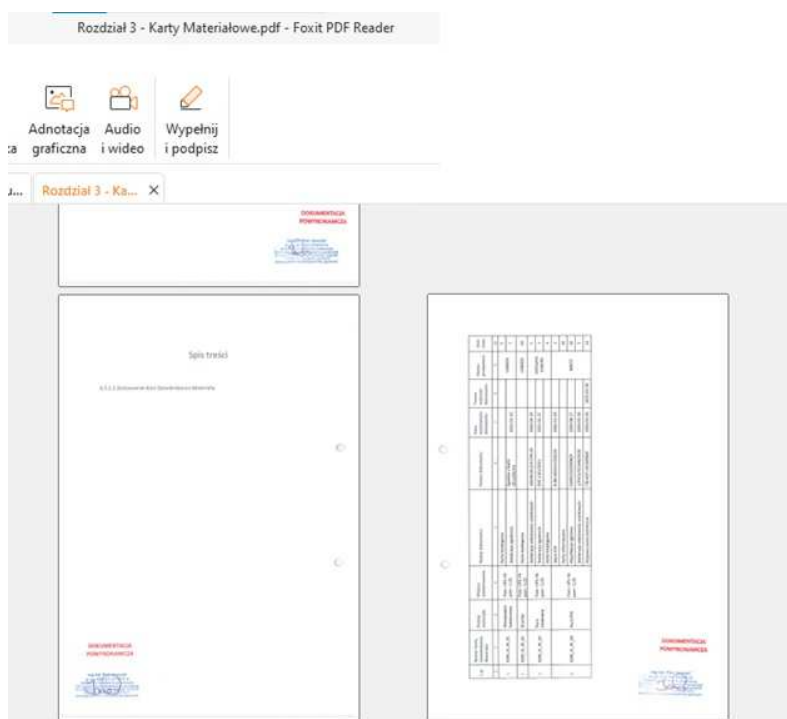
Rozdział 3 - Karty Materiałowe.pdf - Foxit PDF Reader

Adnotacja graficzna

Audio i wideo

Wypełnij i podpisz

Rozdział 3 - Ka...

DOKUMENTACJA POWYKONAWCZA

Spis treści

DOKUMENTACJA POWYKONAWCZA

DOKUMENTACJA POWYKONAWCZA